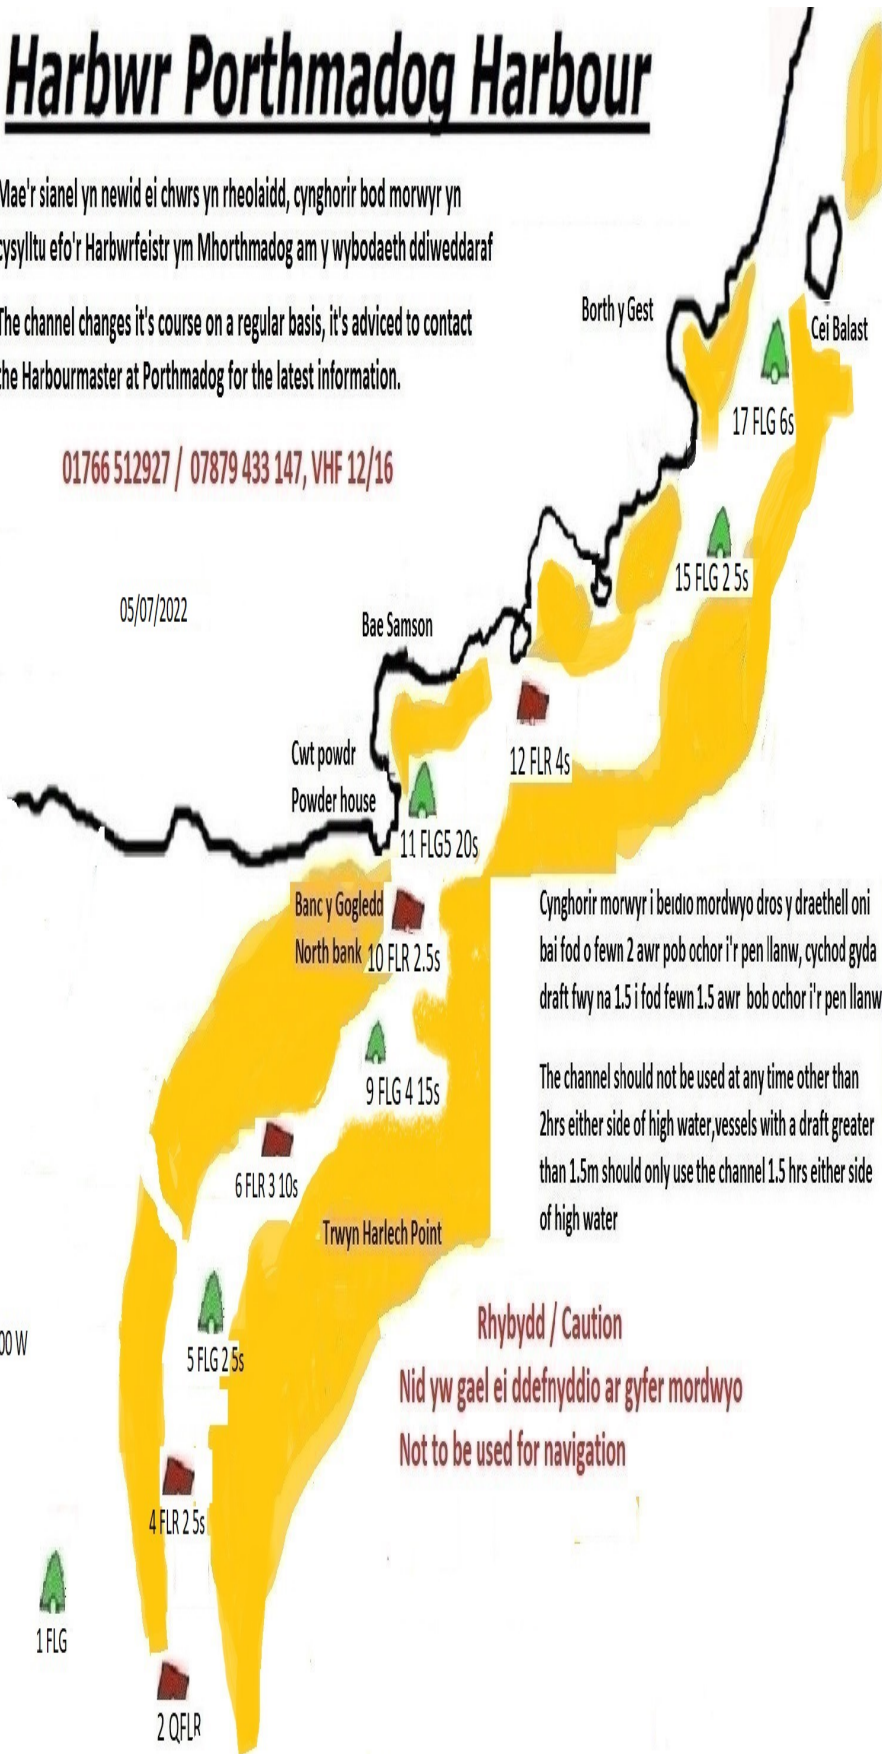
Harbwr Porthmadog Harbour

Mae'r sianel yn newid ei chwrs yn rheolaidd, cynghorir bod morwyr yn cysylltu efo'r Harbwrfeistr ym Mhorthmadog am y wybodaeth ddiweddaraf

The channel changes it's course on a regular basis, it's adviced to contact the Harbourmaster at Porthmadog for the latest information.

01766 512927 / 07879 433 147, VHF 12/16

05/07/2022

Borth y Gest

Cei Balast

17 FLG 6s

15 FLG 2 5s

Bae Samson

12 FLR 4s

Cwt powdr

Powder house

11 FLG5 20s

Banc y Gogledd

North bank

10 FLR 2.5s

Cynghorir morwyr i beidio mordwyo dros y draethell oni bai fod o fewn 2 awr pob ochor i'r pen llanw, cychod gyda draft fwy na 1.5 i fod fewn 1.5 awr bob ochor i'r pen llanw

9 FLG 4 15s

The channel should not be used at any time other than 2hrs either side of high water,vessels with a draft greater than 1.5m should only use the channel 1.5 hrs either side of high water

6 FLR 3 10s

Trwyn Harlech Point

00 W

5 FLG 2 5s

Rhybydd / Caution

Nid yw gael ei ddefnyddio ar gyfer mordwyo

Not to be used for navigation

4 FLR 2 5s

1 FLG

2 QFLR